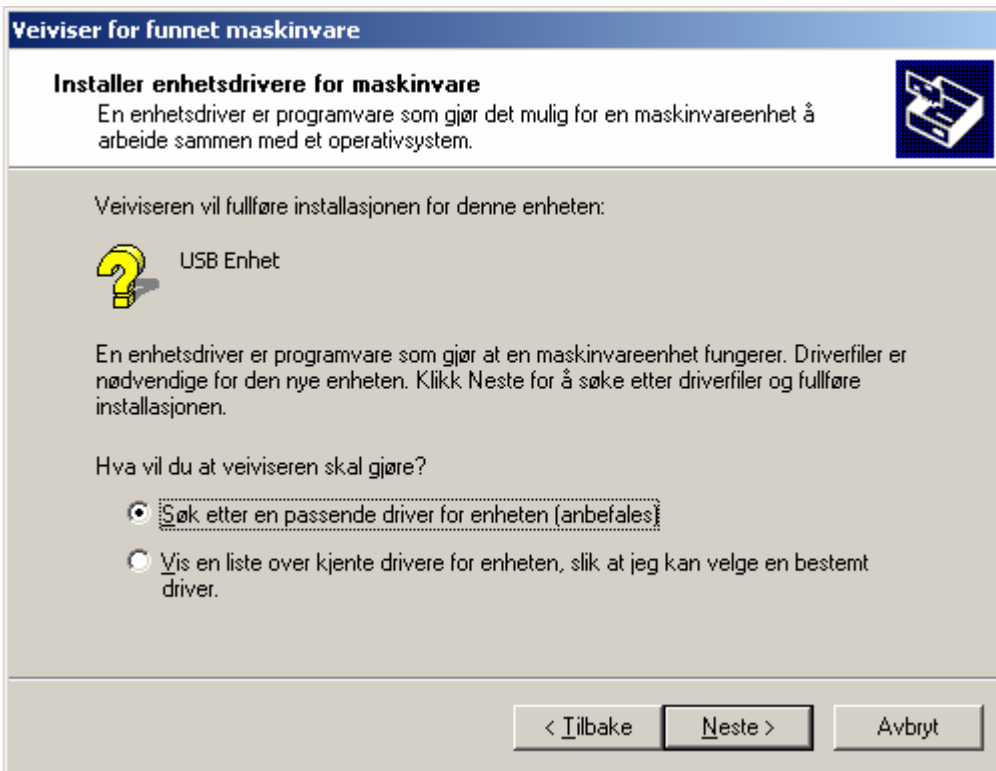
Veiviser for funnet maskinvare

Installer enhetsdrivere for maskinvare
En enhetsdriver er programvare som gjør det mulig for en maskinvareenhet å arbeide sammen med et operativsystem.

Veiviseren vil fullføre installasjonen for denne enheten:

USB Enhet

En enhetsdriver er programvare som gjør at en maskinvareenhet fungerer. Driverfiler er nødvendige for den nye enheten. Klikk Neste for å søke etter driverfiler og fullføre installasjonen.

Hva vil du at veiviseren skal gjøre?

Søk etter en passende driver for enheten (anbefales)

Vis en liste over kjente drivere for enheten, slik at jeg kan velge en bestemt driver.

< Tilbake | Neste > | Avbryt